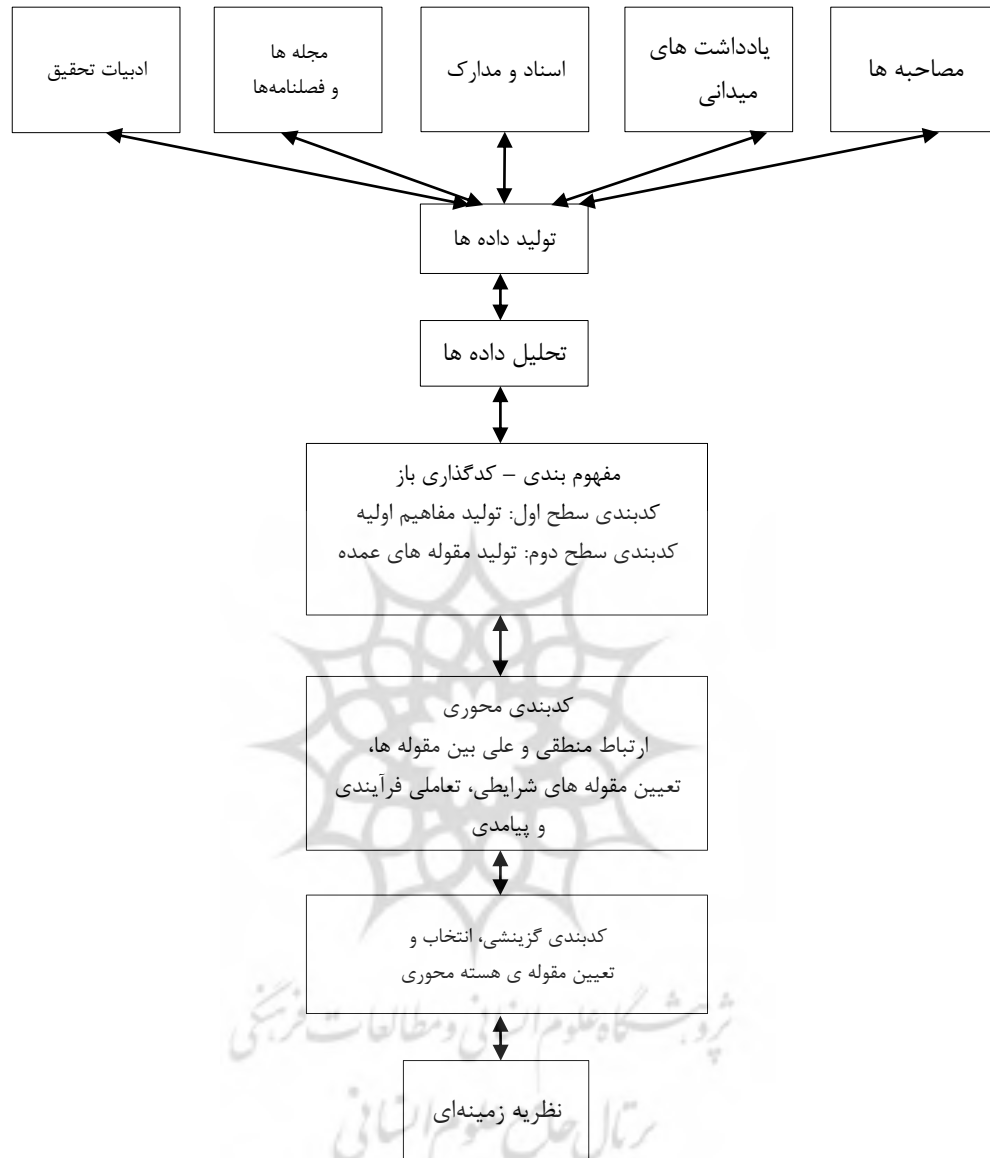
مصاحبه ها

یادداشت های میدانی

اسناد و مدارک

مجله ها و فصلنامه‌ها

ادبیات تحقیق

تولید داده ها

تحلیل داده ها

مفهوم بندی – کدگذاری باز
کدبندی سطح اول: تولید مفاهیم اولیه
کدبندی سطح دوم: تولید مقوله های عمده

کدبندی محوری
ارتباط منطقی و علی بین مقوله ها،
تعیین مقوله های شرایطی، تعاملی فرآیندی
و پیامدی

کدبندی گزینشی، انتخاب و
تعیین مقوله ی هسته محوری

نظریه زمینه‌ای

پژوهشگاه علوم انسانی و مطالعات فرهنگی
پرتال جامع علوم انسانی